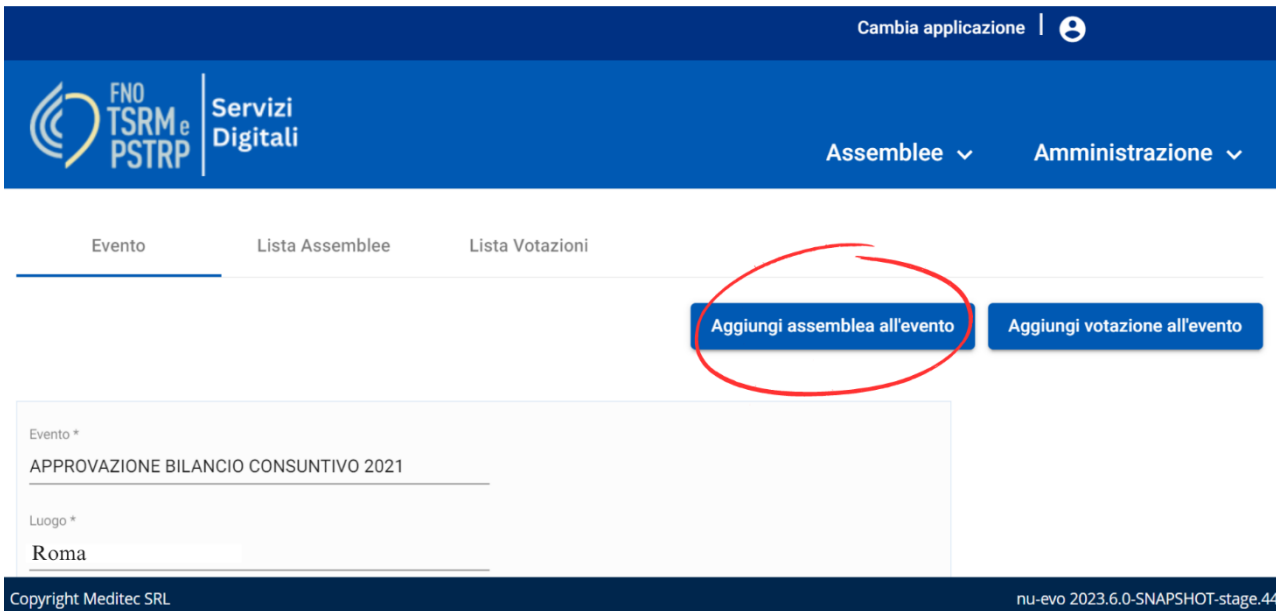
Cambia applicazione

FNO TSRM e PSTRP

Servizi Digitali

Assemblee

Amministrazione

Evento

Lista Assemblee

Lista Votazioni

Aggiungi assemblea all'evento

Aggiungi votazione all'evento

Evento *

APPROVAZIONE BILANCIO CONSUNTIVO 2021

Luogo *

Roma

Copyright Meditec SRL

nu-evo 2023.6.0-SNAPSHOT-stage.44